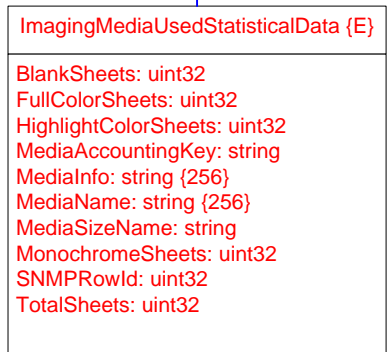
ImagingMediaUsedStatisticalData {E}

BlankSheets: uint32
FullColorSheets: uint32
HighlightColorSheets: uint32
MediaAccountingKey: string
MediaInfo: string {256}
MediaName: string {256}
MediaSizeName: string
MonochromeSheets: uint32
SNMPRowId: uint32
TotalSheets: uint32